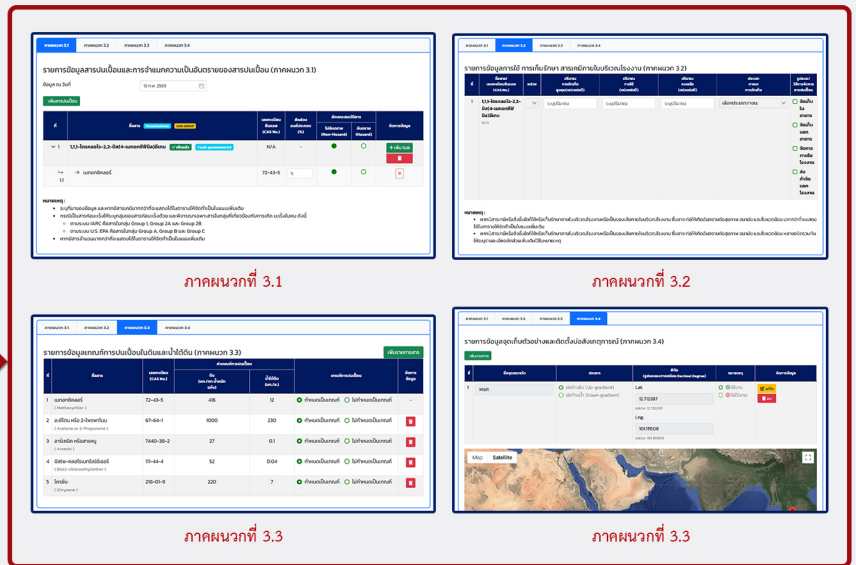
ภาคผนวก 3.1 ภาคผนวก 3.2 ภาคผนวก 3.3 ภาคผนวก 3.4

รายการข้อมูลสารปนเปื้อนและการจำแนกความเป็นอันตรายของสารปนเปื้อน (ภาคผนวก 3.1)

ข้อมูล ณ วันที่ 13 ก.พ. 2569

เพิ่มสารปนเปื้อน

| ที่ | ชื่อสาร | เลขทะเบียนซีเอเอส (CAS No.) | สัดส่วนการปนเปื้อน (%) | ไม่อันตราย (Non-Hazard) | อันตราย (Hazard) | จัดการข้อมูล |
|---|---|---|---|---|---|---|
| 1 | 1,1,1-ไตรคลอโร-2,2-บิส(4-เมทอกซีฟีนิล)อีเทน | N/A | - | ● | ○ | |
| 1.1 | เมทอกซีคลอร์ | 72-43-5 | % | | | |

หมายเหตุ :

ภาคผนวกที่ 3.1

ภาคผนวก 3.1 ภาคผนวก 3.2 ภาคผนวก 3.3 ภาคผนวก 3.4

รายการข้อมูลการใช้ การเก็บรักษา สารเคมีภายในบริเวณโรงงาน (ภาคผนวก 3.2)

| ที่ | ชื่อสาร/เลขทะเบียนซีเอเอส (CAS No.) | ปริมาณการนำเข้าสูงสุด(หน่วย) | ปริมาณการใช้(หน่วย) | ปริมาณคงเหลือ(หน่วย) | ประเภทภาชนะบรรจุ | รูปแบบวิธีการจัดเก็บ |
|---|---|---|---|---|---|---|
| 1 | 1,1,1-ไตรคลอโร-2,2-บิส(4-เมทอกซีฟีนิล)อีเทน N/A | ระบุปริมาณ | ระบุปริมาณ | ระบุปริมาณ | เลือกประเภทภาชนะ | จัดเก็บในอาคาร / จัดเก็บนอกอาคาร / จัดเก็บภายในโรงงาน / จัดเก็บภายนอกโรงงาน |

หมายเหตุ :

ภาคผนวกที่ 3.2

ภาคผนวก 3.1 ภาคผนวก 3.2 ภาคผนวก 3.3 ภาคผนวก 3.4

รายการข้อมูลเกณฑ์การปนเปื้อนในดินและน้ำใต้ดิน (ภาคผนวก 3.3)

เพิ่มรายการสาร

| ที่ | ชื่อสาร | เลขทะเบียน (CAS No.) | ดิน (มก./กก.น้ำหนักแห้ง) | น้ำใต้ดิน (มก./ล.) | เกณฑ์การปนเปื้อน | จัดการข้อมูล |
|---|---|---|---|---|---|---|
| 1 | เมทอกซีคลอร์ | 72-43-5 | 416 | 12 | ● กำหนดเป็นเกณฑ์ ○ ไม่กำหนดเป็นเกณฑ์ | - |
| 2 | อะซีโตน หรือ 2-โพรพาโนน | 67-64-1 | 1000 | 230 | ● กำหนดเป็นเกณฑ์ ○ ไม่กำหนดเป็นเกณฑ์ | |
| 3 | สารหนู | 7440-38-2 | 27 | 0.1 | ● กำหนดเป็นเกณฑ์ ○ ไม่กำหนดเป็นเกณฑ์ | |
| 4 | บิส(2-คลอโรเอทิล)อีเทอร์ | 111-44-4 | 52 | 0.04 | ● กำหนดเป็นเกณฑ์ ○ ไม่กำหนดเป็นเกณฑ์ | |
| 5 | ไครซีน | 218-01-9 | 220 | 7 | ● กำหนดเป็นเกณฑ์ ○ ไม่กำหนดเป็นเกณฑ์ | |

ภาคผนวกที่ 3.3

ภาคผนวก 3.1 ภาคผนวก 3.2 ภาคผนวก 3.3 ภาคผนวก 3.4

รายการข้อมูลจุดเก็บตัวอย่างและติดตั้งบ่อสังเกตการณ์ (ภาคผนวก 3.4)

เพิ่มรายการ

| ที่ | ชื่อจุดตรวจวัด | ประเภท | พิกัด | สถานะ | จัดการข้อมูล |
|---|---|---|---|---|---|
| 1 | MW1 | ● บ่อต้นน้ำ (Up-gradient) ○ บ่อท้ายน้ำ (Down-gradient) | Lat 12.732287 Lng 101.155108 | ● ใช้งาน ○ ไม่ใช้งาน | แก้ไข ลบ |

Map Satellite

ภาคผนวกที่ 3.3